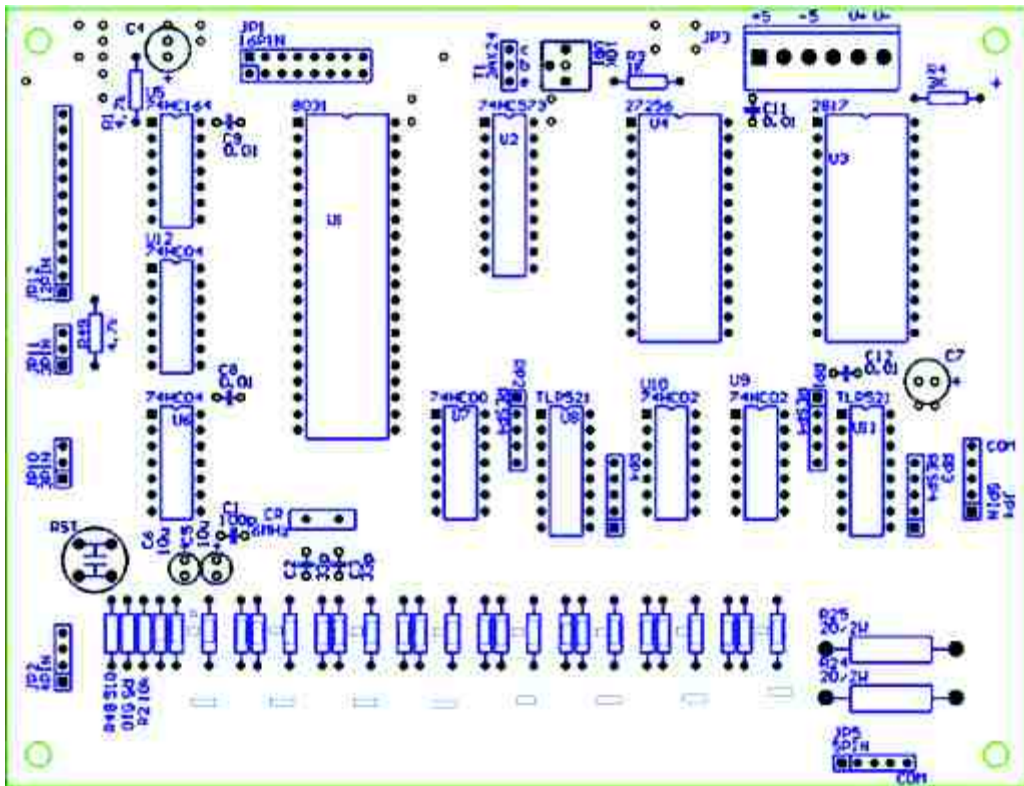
C4
JP1
16PIN
T1
JP3
+5
-5
U+
U-
R4
R3
R1
4.7K
U5
74HC164
8031
74HC573
U2
27256
U4
C11
0.01
2817
U3
C9
0.01
U1
U12
74HC04
JP12
12PIN
JP11
3PIN
C8
0.01
74HC04
U6
JP2
74HC00
U7
TLP521
U8
U10
74HC02
U9
74HC02
C12
0.01
C7
TLP521
U11
COM
JP10
3PIN
C1
CR
RS1
C6
C5
C2
C3
JP2
4PIN
R25
20/2W
R24
20/2W
JP5
5PIN
COM